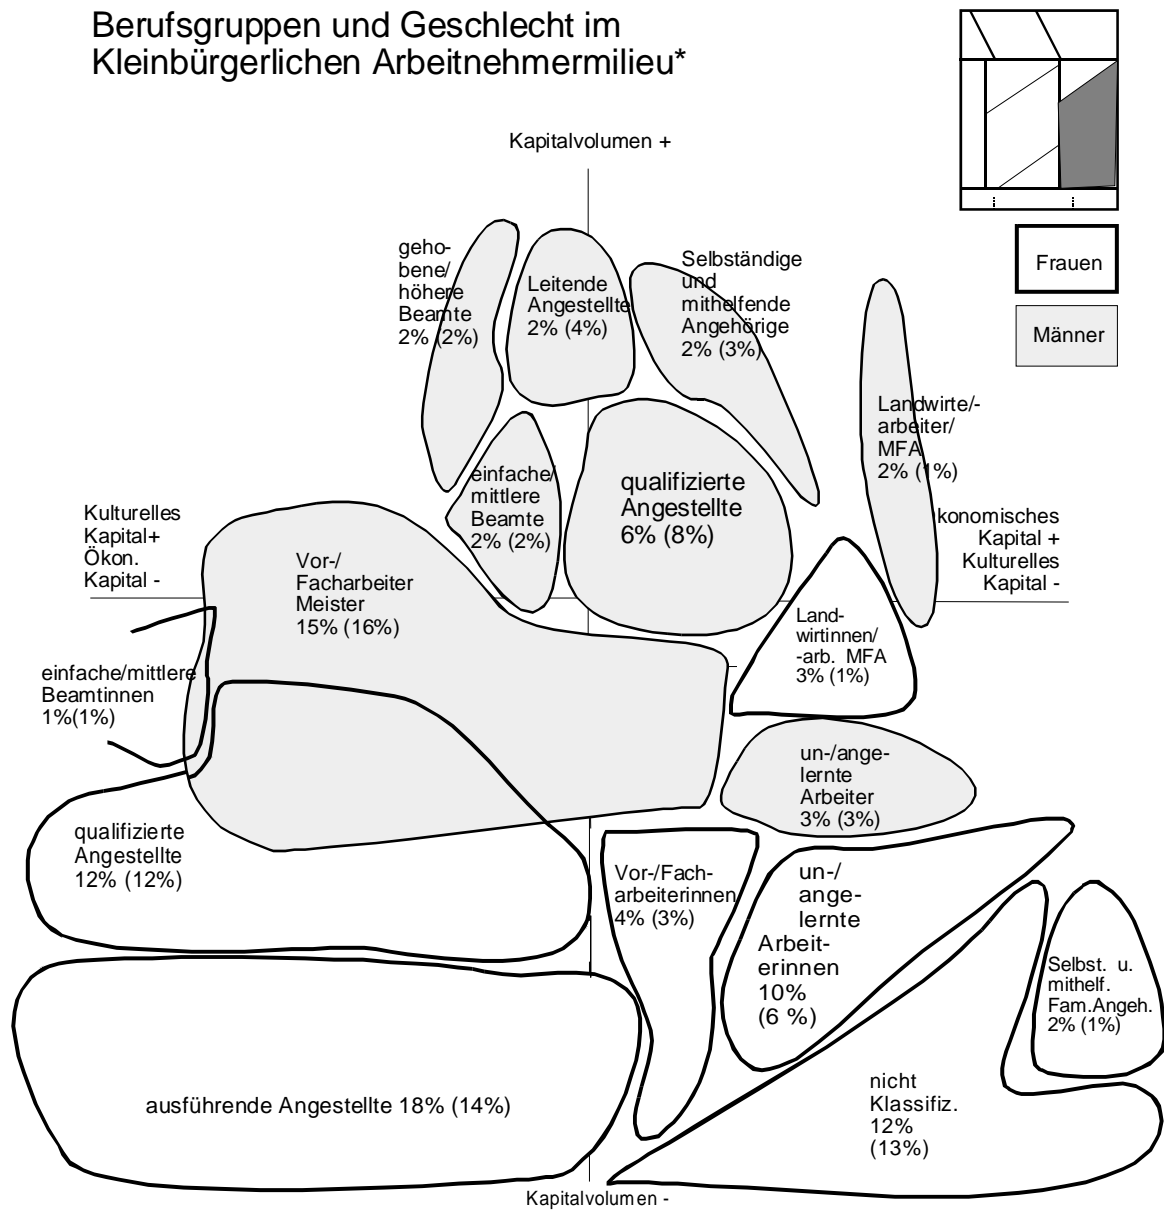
Berufsgruppen und Geschlecht im Kleinbürgerlichen Arbeitnehmermilieu*

Frauen

Männer

Kapitalvolumen +

gehobene/ höhere Beamte 2% (2%)

Leitende Angestellte 2% (4%)

Selbständige und mithelfende Angehörige 2% (3%)

Landwirte/-arbeiter/ MFA 2% (1%)

einfache/ mittlere Beamte 2% (2%)

qualifizierte Angestellte 6% (8%)

Kulturelles Kapital+ Ökon. Kapital -

konomisches Kapital + Kulturelles Kapital -

Vor-/ Facharbeiter Meister 15% (16%)

Landwirtinnen/ -arb. MFA 3% (1%)

einfache/mittlere Beamtinnen 1%(1%)

un-/angelernte Arbeiter 3% (3%)

qualifizierte Angestellte 12% (12%)

Vor-/Facharbeiterinnen 4% (3%)

un-/ angelernte Arbeiterinnen 10% (6 %)

Selbst. u. mithelf. Fam.Angeh. 2% (1%)

ausführende Angestellte 18% (14%)

nicht Klassifiz. 12% (13%)

Kapitalvolumen -